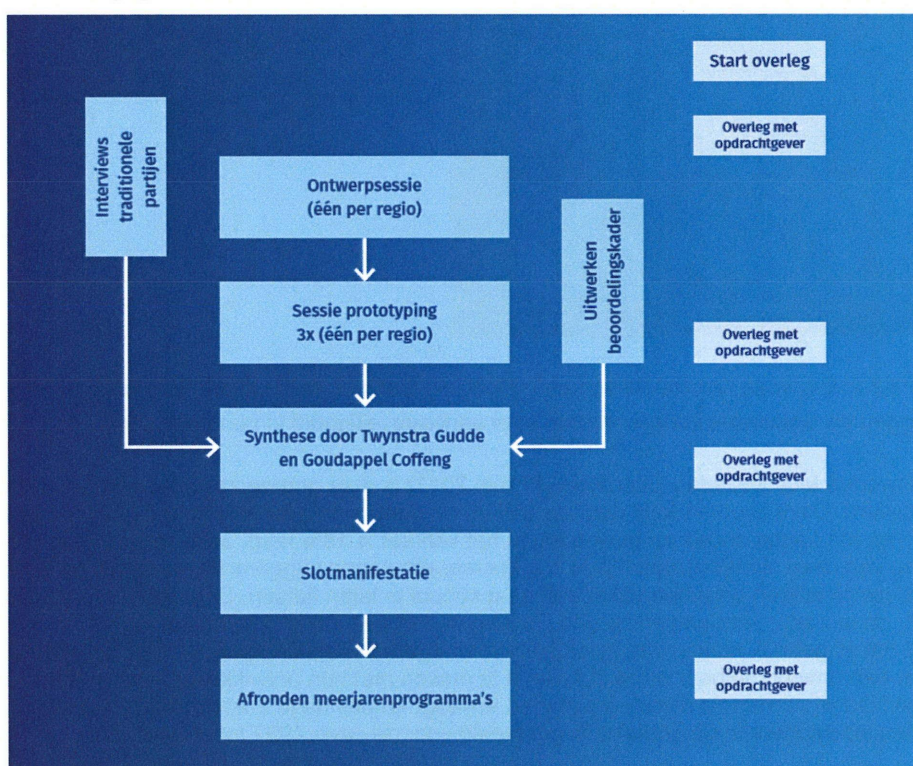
Start overleg

Overleg met opdrachtgever

Interviews traditionele partijen

Ontwerpsessie (één per regio)

Uitwerken beoordelingskader

Sessie prototyping 3x (één per regio)

Overleg met opdrachtgever

Synthese door Twynstra Gudde en Goudappel Coffeng

Overleg met opdrachtgever

Slotmanifestatie

Afronden meerjarenprogramma's

Overleg met opdrachtgever